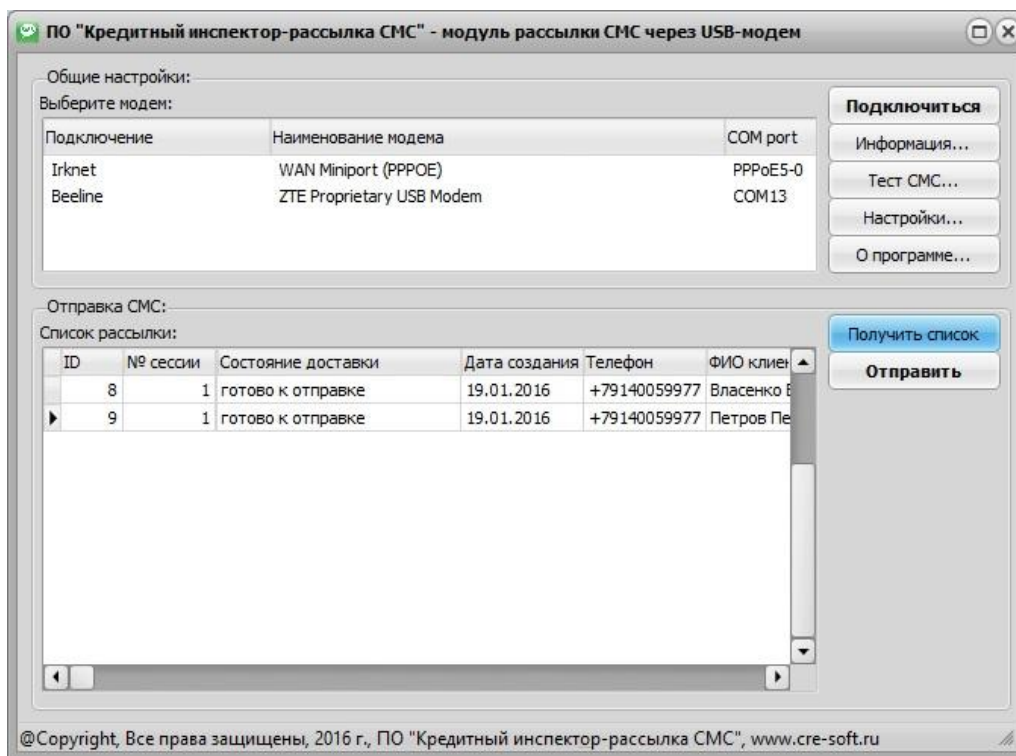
ПО "Кредитный инспектор-рассылка СМС" - модуль рассылки СМС через USB-модем

Общие настройки:
Выберите модем:

| Подключение | Наименование модема | COM port |
|---|---|---|
| Irknet | WAN Miniport (PPPOE) | PPPoE5-0 |
| Beeline | ZTE Proprietary USB Modem | COM13 |

Подключиться
Информация...
Тест СМС...
Настройки...
О программе...

Отправка СМС:
Список рассылки:

| ID | № сессии | Состояние доставки | Дата создания | Телефон | ФИО клиен |
|---|---|---|---|---|---|
| 8 | 1 | готово к отправке | 19.01.2016 | +79140059977 | Власенко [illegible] |
| 9 | 1 | готово к отправке | 19.01.2016 | +79140059977 | Петров Пе |

Получить список
Отправить

@Copyright, Все права защищены, 2016 г., ПО "Кредитный инспектор-рассылка СМС", www.cre-soft.ru